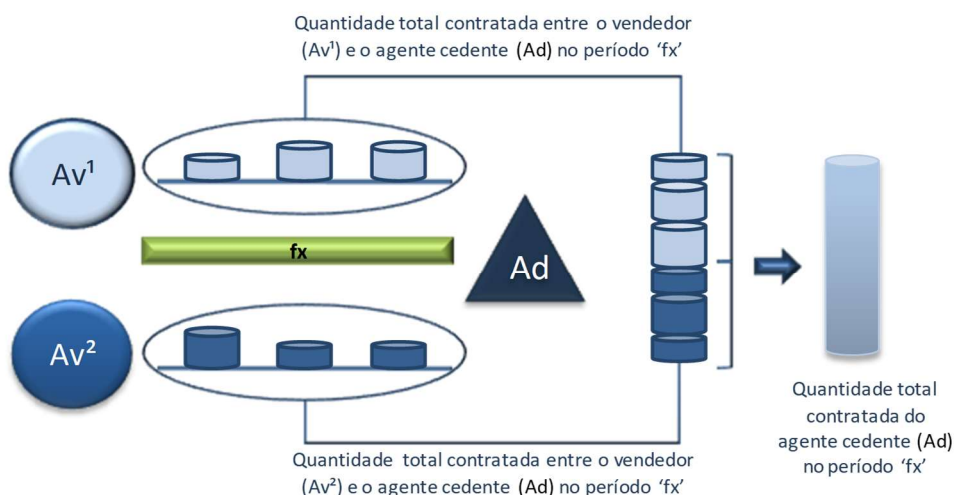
Quantidade total contratada entre o vendedor (Av¹) e o agente cedente (Ad) no período 'fx'

Av¹

fx

Ad

Av²

Quantidade total contratada do agente cedente (Ad) no período 'fx'

Quantidade total contratada entre o vendedor (Av²) e o agente cedente (Ad) no período 'fx'